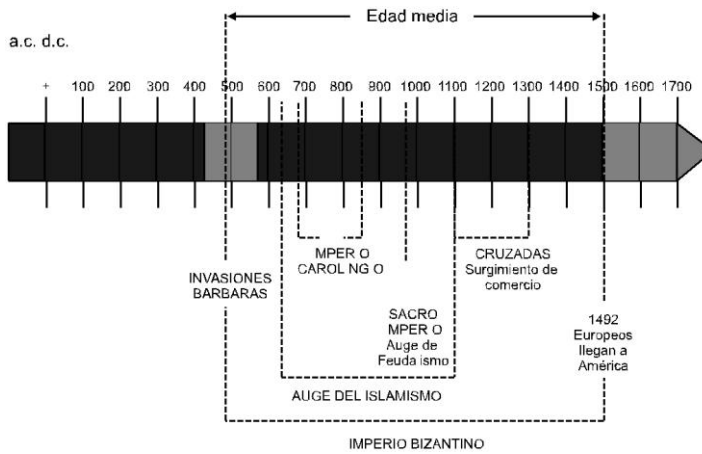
Edad media

a.c. d.c.

+ 100 200 300 400 500 600 700 800 900 1000 1100 1200 1300 1400 1500 1600 1700

MPER O CAROL NG O

CRUZADAS Surgimiento de comercio

INVASIONES BARBARAS

SACRO MPER O Auge de Feuda ismo

1492 Europeos llegan a América

AUGE DEL ISLAMISMO

IMPERIO BIZANTINO